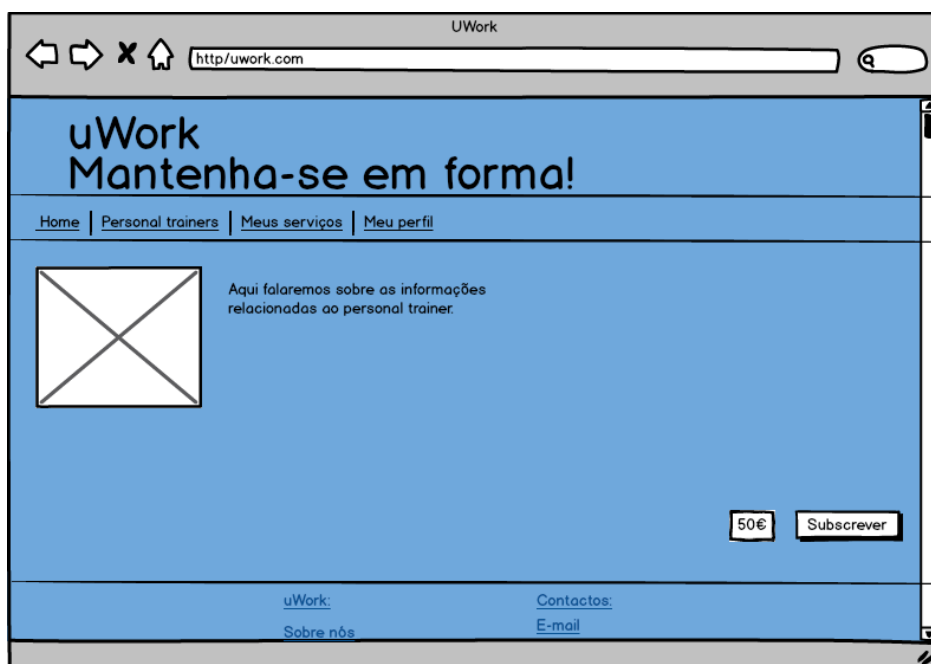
UWork

http/uwork.com

uWork
Mantenha-se em forma!

Home | Personal trainers | Meus serviços | Meu perfil

Aqui falaremos sobre as informações relacionadas ao personal trainer.

50€ Subscrever

uWork:
Sobre nós

Contactos:
E-mail